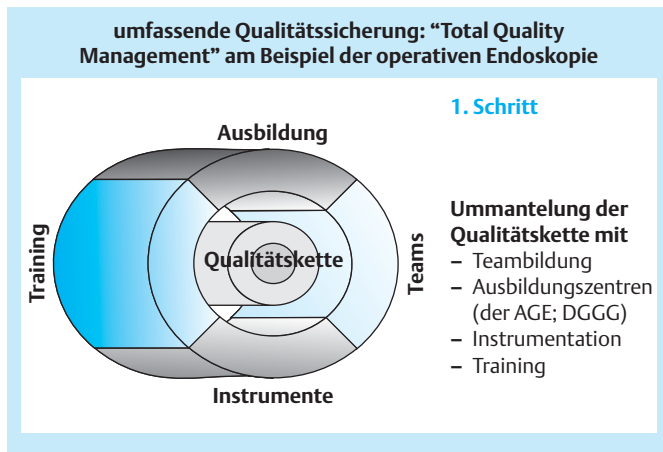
umfassende Qualitätssicherung: “Total Quality Management” am Beispiel der operativen Endoskopie

Ausbildung

Training

Qualitätskette

Teams

Instrumente

1. Schritt

Ummantelung der Qualitätskette mit
– Teambildung
– Ausbildungszentren (der AGE; DGGG)
– Instrumentation
– Training